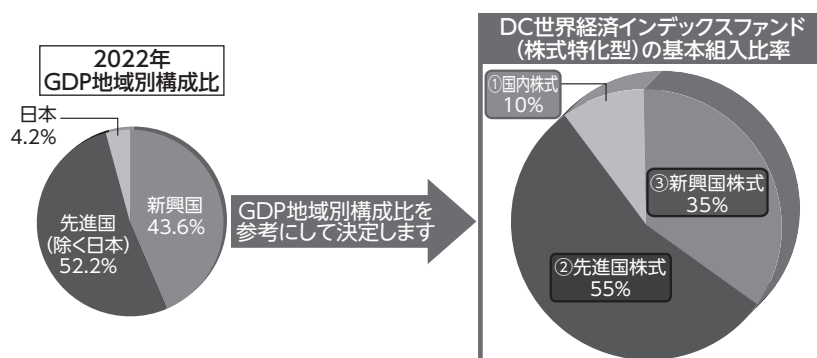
2022年
GDP地域別構成比

日本
4.2%

新興国
43.6%

先進国
(除く日本)
52.2%

GDP地域別構成比を参考にして決定します

DC世界経済インデックスファンド
(株式特化型)の基本組入比率

①国内株式
10%

③新興国株式
35%

②先進国株式
55%